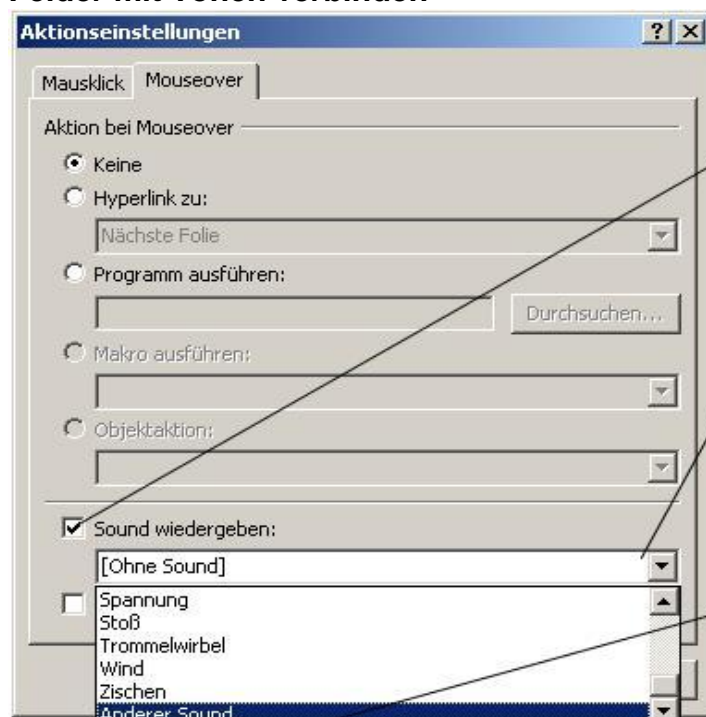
Felder mit Folien verbinden

Aktionseinstellungen ? X

Mausklick Mouseover

Aktion bei Mouseover

Keine

Hyperlink zu:

Nächste Folie

Programm ausführen:

Durchsuchen...

Makro ausführen:

Objektaktion:

Sound wiedergeben:

[Ohne Sound]

Spannung
Stoß
Trommelwirbel
Wind
Zischen
Anderer Sound